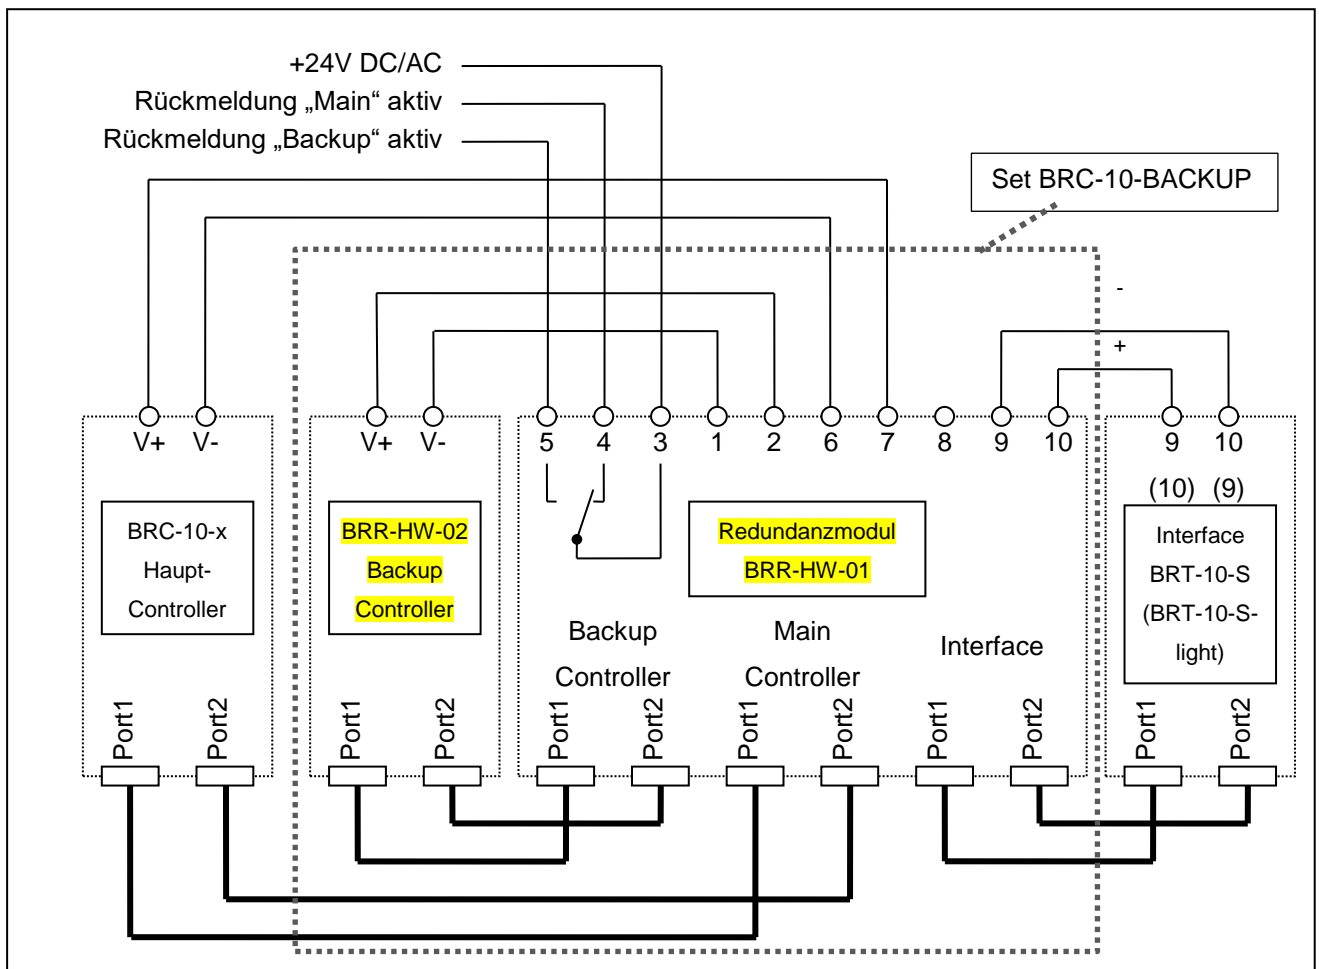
+24V DC/AC
Rückmeldung „Main“ aktiv
Rückmeldung „Backup“ aktiv

Set BRC-10-BACKUP

-
+

V+ V-
BRC-10-x
Haupt-
Controller
Port1 Port2

V+ V-
BRR-HW-02
Backup
Controller
Port1 Port2

5 4 3 1 2 6 7 8 9 10
Redundanzmodul
BRR-HW-01
Backup
Controller
Main
Controller
Interface
Port1 Port2 Port1 Port2 Port1 Port2

9 10
(10) (9)
Interface
BRT-10-S
(BRT-10-S-
light)
Port1 Port2